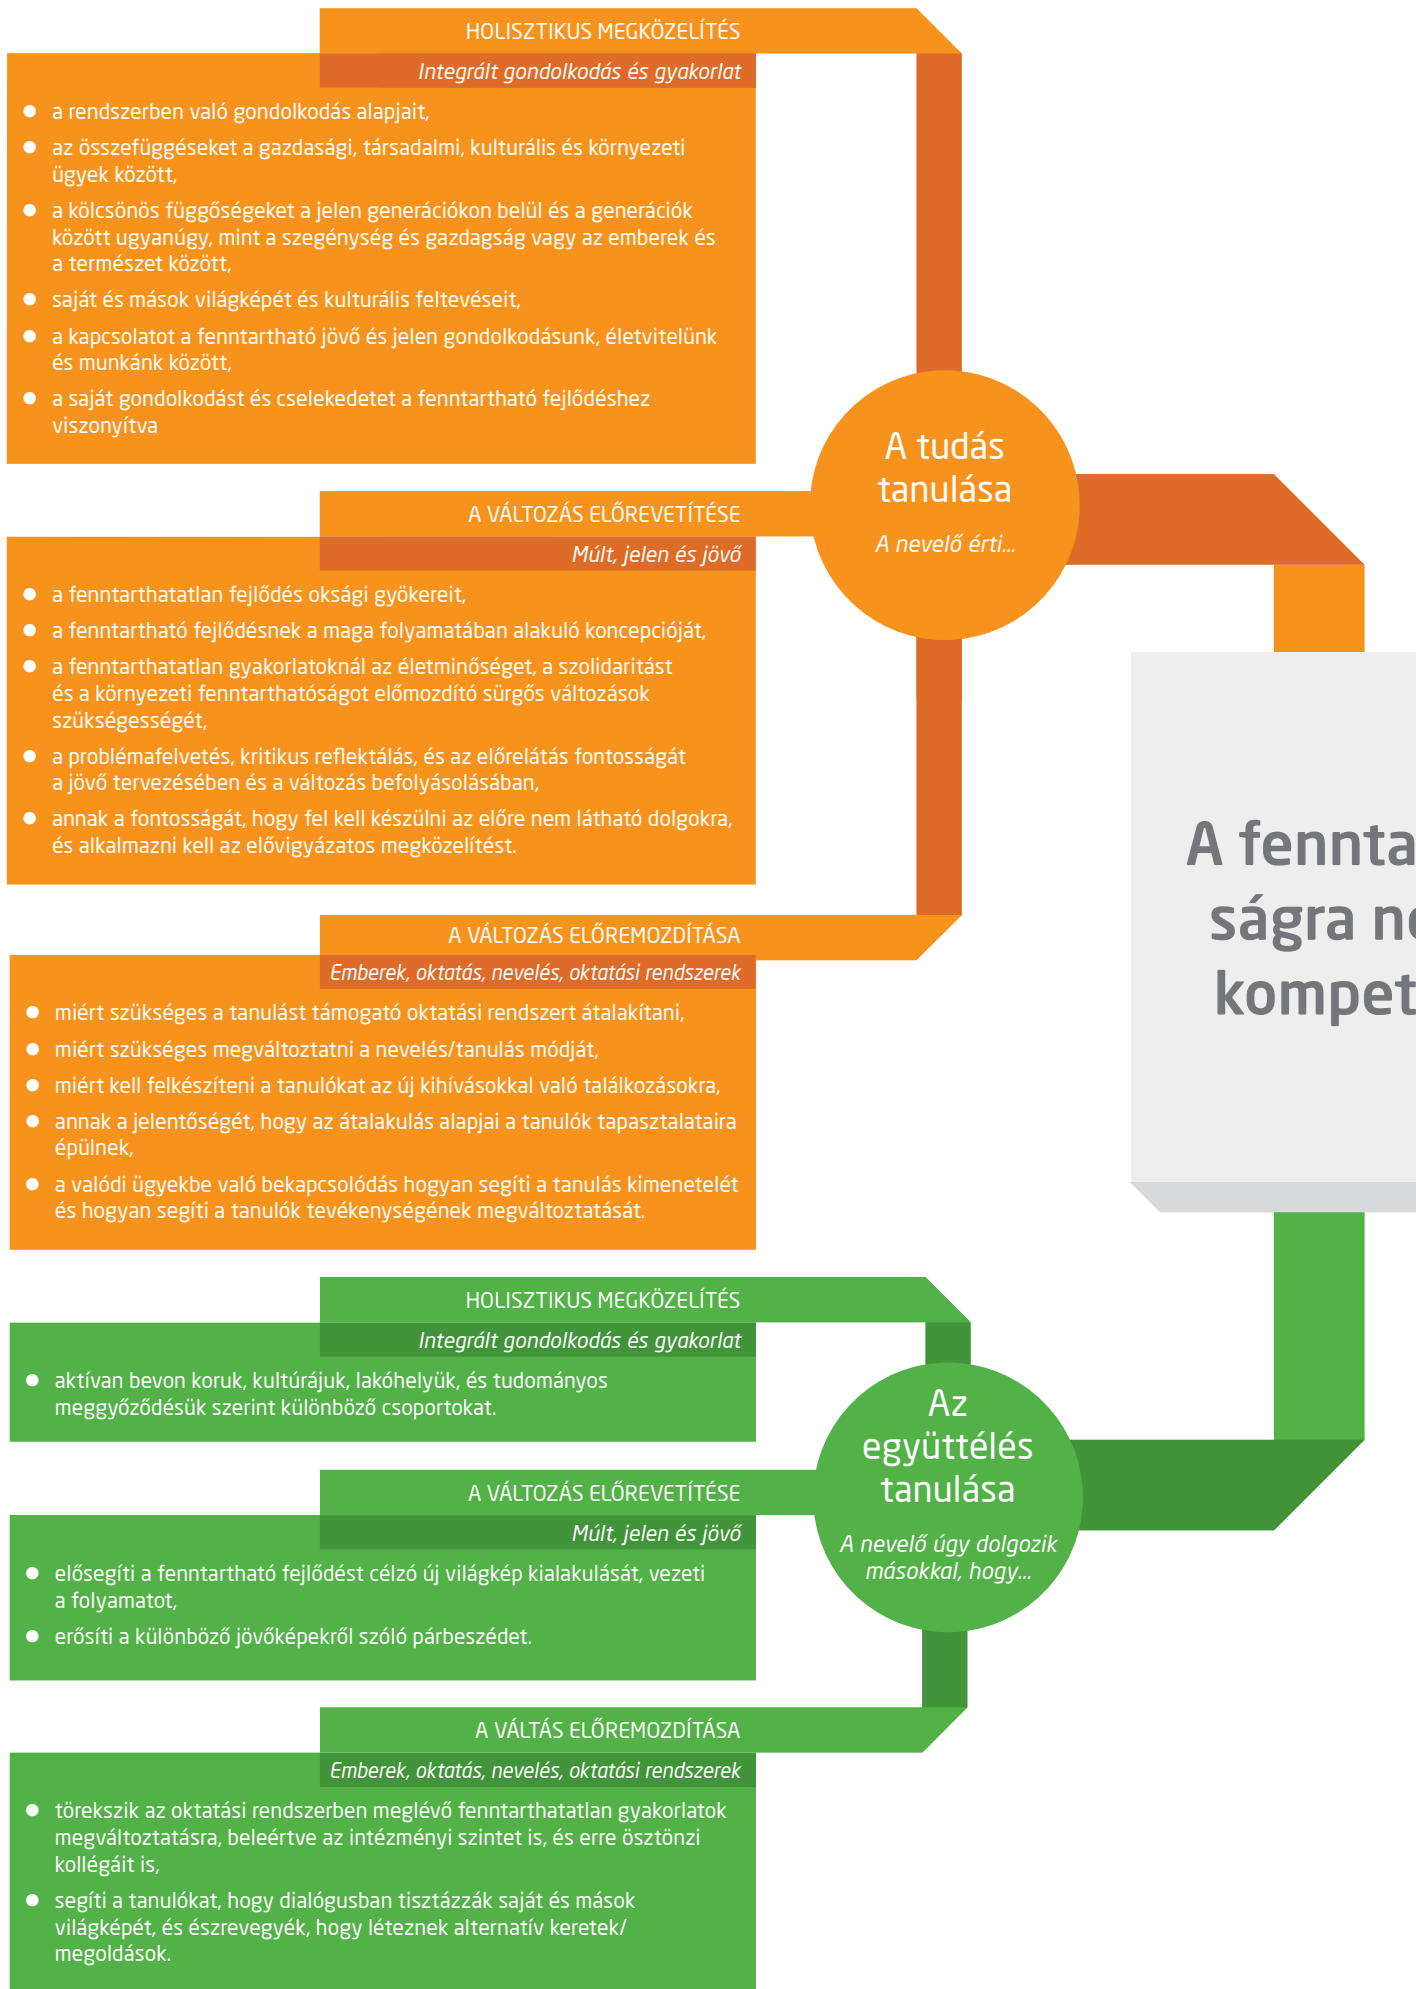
HOLISZTIKUS MEGKÖZELÍTÉS

Integrált gondolkodás és gyakorlat

- a rendszerben való gondolkodás alapjait,
- az összefüggéseket a gazdasági, társadalmi, kulturális és környezeti ügyek között,
- a kölcsönös függőségeket a jelen generációkon belül és a generációk között ugyanúgy, mint a szegénység és gazdagság vagy az emberek és a természet között,
- saját és mások világképét és kulturális feltevéseit,
- a kapcsolatot a fenntartható jövő és jelen gondolkodásunk, életvitelünk és munkánk között,
- a saját gondolkodást és cselekedetet a fenntartható fejlődéshez viszonyítva

A VÁLTOZÁS ELŐREVETÍTÉSE

Múlt, jelen és jövő

- a fenntarthatatlan fejlődés oksági gyökereit,
- a fenntartható fejlődésnek a maga folyamatában alakuló koncepcióját,
- a fenntarthatatlan gyakorlatoknál az életminőséget, a szolidaritást és a környezeti fenntarthatóságot előmozdító sürgős változások szükségességét,
- a problémafelvetés, kritikus reflektálás, és az előrelátás fontosságát a jövő tervezésében és a változás befolyásolásában,
- annak a fontosságát, hogy fel kell készülni az előre nem látható dolgokra, és alkalmazni kell az elővigyázatos megközelítést.

A VÁLTOZÁS ELŐREMOZDÍTÁSA

Emberek, oktatás, nevelés, oktatási rendszerek

- miért szükséges a tanulást támogató oktatási rendszert átalakítani,
- miért szükséges megváltoztatni a nevelés/tanulás módját,
- miért kell felkészíteni a tanulókat az új kihívásokkal való találkozásokra,
- annak a jelentőségét, hogy az átalakulás alapjai a tanulók tapasztalataira épülnek,
- a valódi ügyekbe való bekapcsolódás hogyan segíti a tanulás kimenetelét és hogyan segíti a tanulók tevékenységének megváltoztatását.

A tudás tanulása

A nevelő érti...

A fennta
ságra n
kompet

HOLISZTIKUS MEGKÖZELÍTÉS

Integrált gondolkodás és gyakorlat

- aktívan bevon koruk, kultúrájuk, lakóhelyük, és tudományos meggyőződésük szerint különböző csoportokat.

A VÁLTOZÁS ELŐREVETÍTÉSE

Múlt, jelen és jövő

- elősegíti a fenntartható fejlődést célzó új világkép kialakulását, vezeti a folyamatot,
- erősíti a különböző jövőképekről szóló párbeszédet.

Az együttélés tanulása

A nevelő úgy dolgozik másokkal, hogy...

A VÁLTÁS ELŐREMOZDÍTÁSA

Emberek, oktatás, nevelés, oktatási rendszerek

- törekszik az oktatási rendszerben meglévő fenntarthatatlan gyakorlatok megváltoztatásra, beleértve az intézményi szintet is, és erre ösztönzi kollégáit is,
- segíti a tanulókat, hogy dialógusban tisztázzák saját és mások világképét, és észrevegyék, hogy léteznek alternatív keretek/ megoldások.